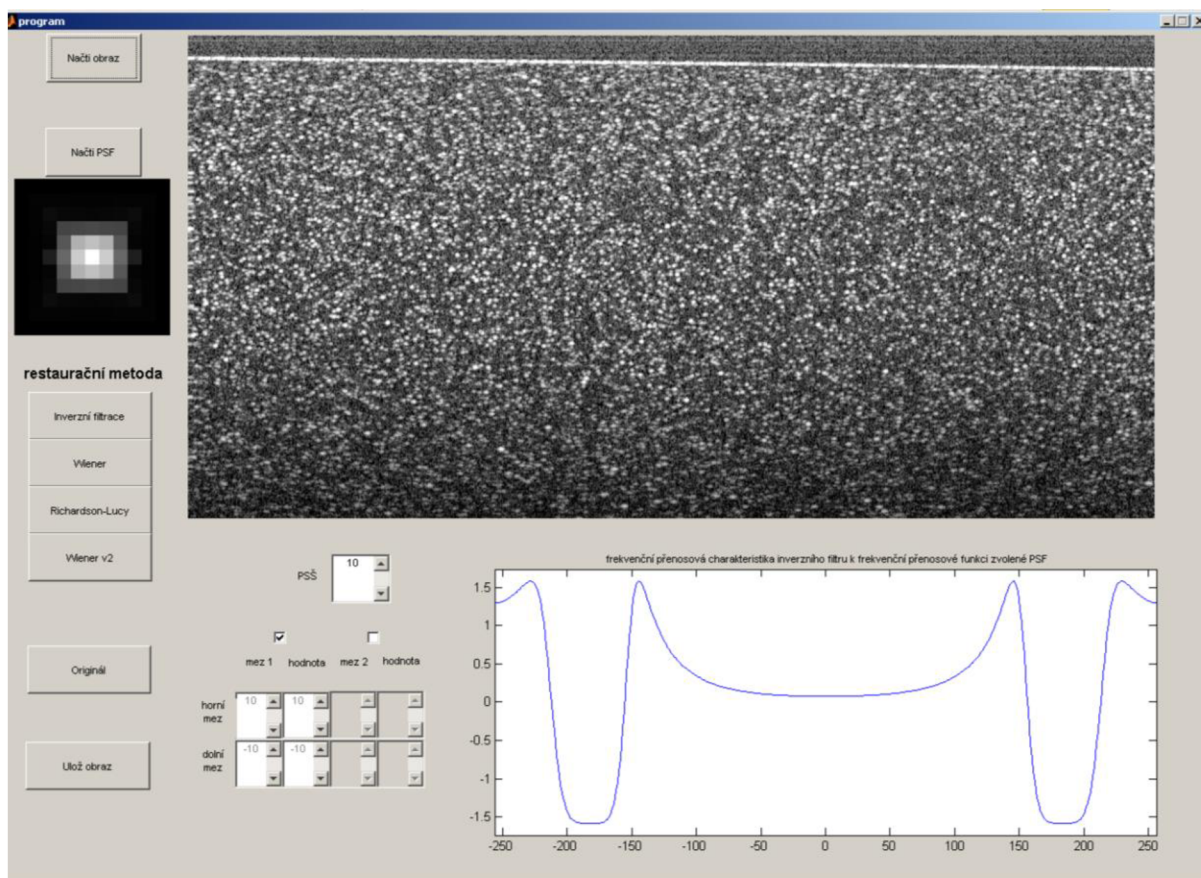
program

Načti obraz

Načti PSF

restaurační metoda

Inverzní filtrace

Wiener

Richardson-Lucy

Wiener v2

Originál

Ulož obraz

PSŠ 10

mez 1 hodnota mez 2 hodnota

horní mez 10 10

dolní mez -10 -10

frekvenční přenosová charakteristika inverzního filtru k frekvenční přenosové funkci zvolené PSF

1.5
1
0.5
0
-0.5
-1
-1.5

-250 -200 -150 -100 -50 0 50 100 150 200 250